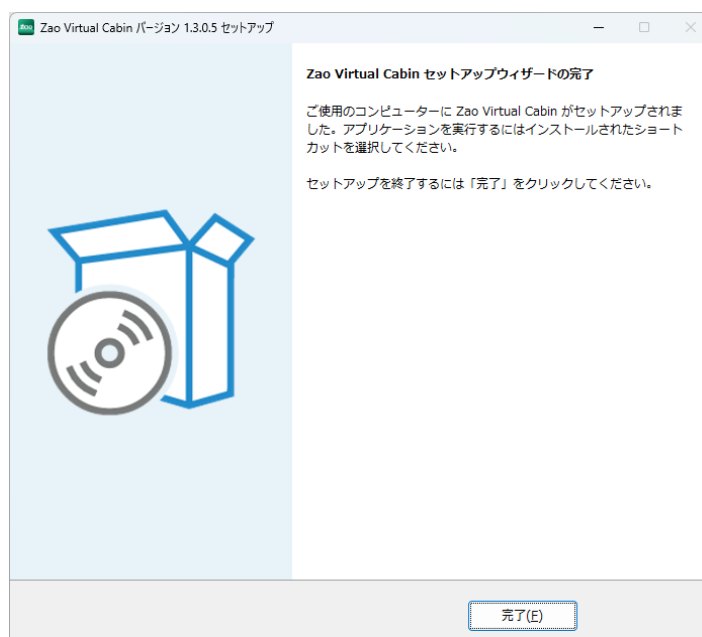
Zao Virtual Cabin バージョン 1.3.0.5 セットアップ

Zao Virtual Cabin セットアップウィザードの完了

ご使用のコンピューターに Zao Virtual Cabin がセットアップされました。アプリケーションを実行するにはインストールされたショートカットを選択してください。

セットアップを終了するには「完了」をクリックしてください。

完了(F)